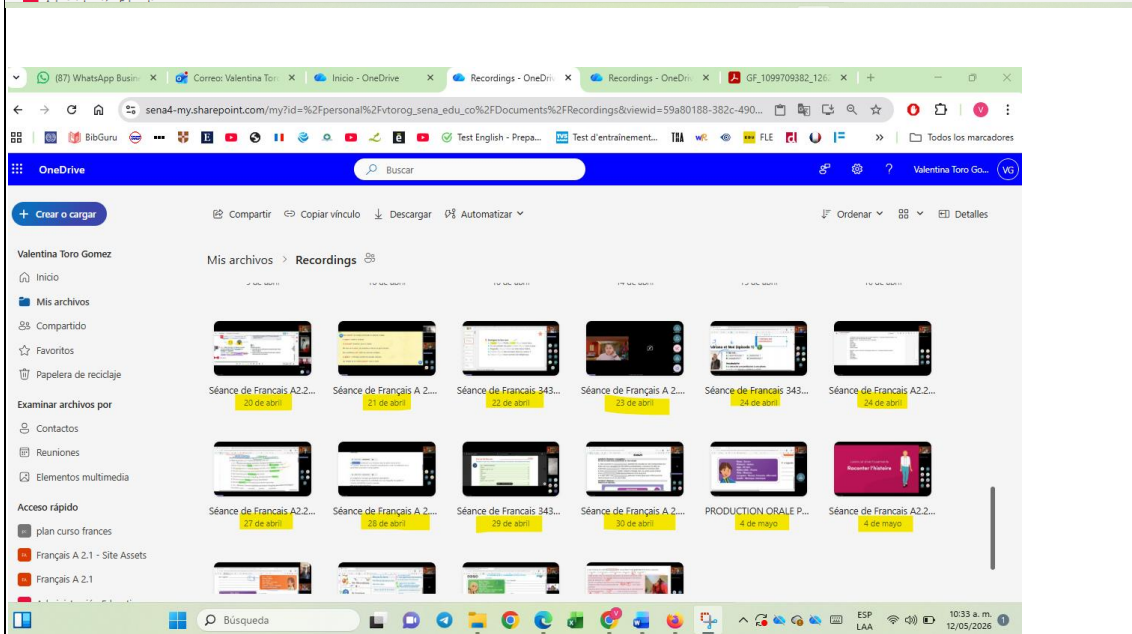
(87) WhatsApp Busin × Correo: Valentina Toro × Inicio - OneDrive × Recordings - OneDriv × Recordings - OneDriv × GF_1099709382_126 × +

sena4-my.sharepoint.com/my?id=%2Fpersonal%2Fvtorog_sena_edu_co%2FDocuments%2FRecordings&viewid=59a80188-382c-490...

BibGuru Test English - Prepa... Test d'entraînement... FLE Todos los marcadores

OneDrive Buscar Valentina Toro Go... VG

+ Crear o cargar

Compartir Copiar vínculo Descargar Automatizar Ordenar Detalles

Valentina Toro Gomez
Inicio
Mis archivos
Compartido
Favoritos
Papelera de reciclaje

Examinar archivos por
Contactos
Reuniones
Elementos multimedia

Acceso rápido
plan curso frances
Français A 2.1 - Site Assets
Français A 2.1

Mis archivos > Recordings

Séance de Français A2.2... 20 de abril
Séance de Français A 2... 21 de abril
Séance de Francais 343... 22 de abril
Séance de Français A 2... 23 de abril
Séance de Francais 343... 24 de abril
Séance de Français A2.2... 24 de abril

Séance de Français A2.2... 27 de abril
Séance de Français A 2... 28 de abril
Séance de Francais 343... 29 de abril
Séance de Français A 2... 30 de abril
PRODUCTION ORALE P... 4 de mayo
Séance de Français A2.2... 4 de mayo

Raconter l'histoire

Búsqueda ESP LAA 10:33 a. m. 12/05/2026